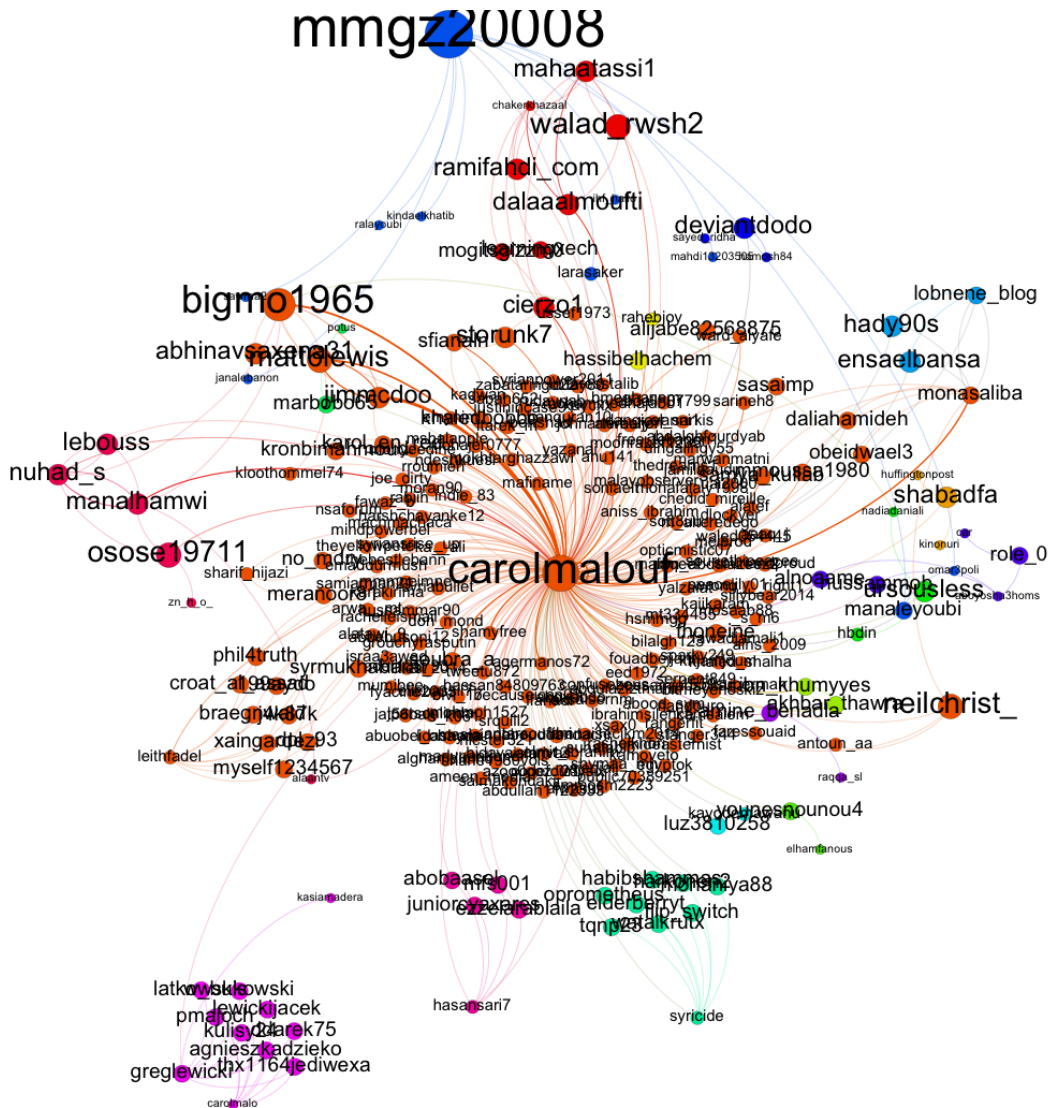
mmgz20008
mahaatassi1
chakerkhazaal
walad_rwsh2
ramifahdi_com
dalaaalmoufti
deviantdodo
kindakhatib
ralaroubi
sayedridha
mahdi1203
mogit
laraisaker
bigmo1965
cierzo1
lobnene_blog
hady90s
ensaelbansa
potus
abhinavsaxena31
mattlewis
storunk7
sfiarah
aliiabe82568875
rahebjoy
hassibelhachem
janalebanon
jimmcdoo
marbo063
sasaimp
monasaliba
daliahamideh
lebouss
nuhad_s
manalhamwi
kronbinahmad
karol_en
klootrommel74
obeidwael3
huffingtonpost
shabadfa
nadiadaniali
osose19711
no_mdry
sharif_hijazi
carolmalouf
role_0
alnoaame
ursodusless
manaleyoubi
hbdin
zn_th_o_
meranoor
phil4truth
syrmukhabarat
croat_al
braeg
xaingardlz93
leithfadel
myself1234567
alaantv
neilchrist_
khumyyes
antoun_aa
raqs_sl
younesnounou4
luz3810258
elhamfanous
abobaasel
mfs001
junior
habibshammas
opprometheus_
tqn
switch
kasiamadera
hasansari7
syricide
latkowski
lewickijacek
pmaloch
kulisz
zarek75
agnieszkadzieko
thx1164
jediwexa
greglewicki
carolmalo